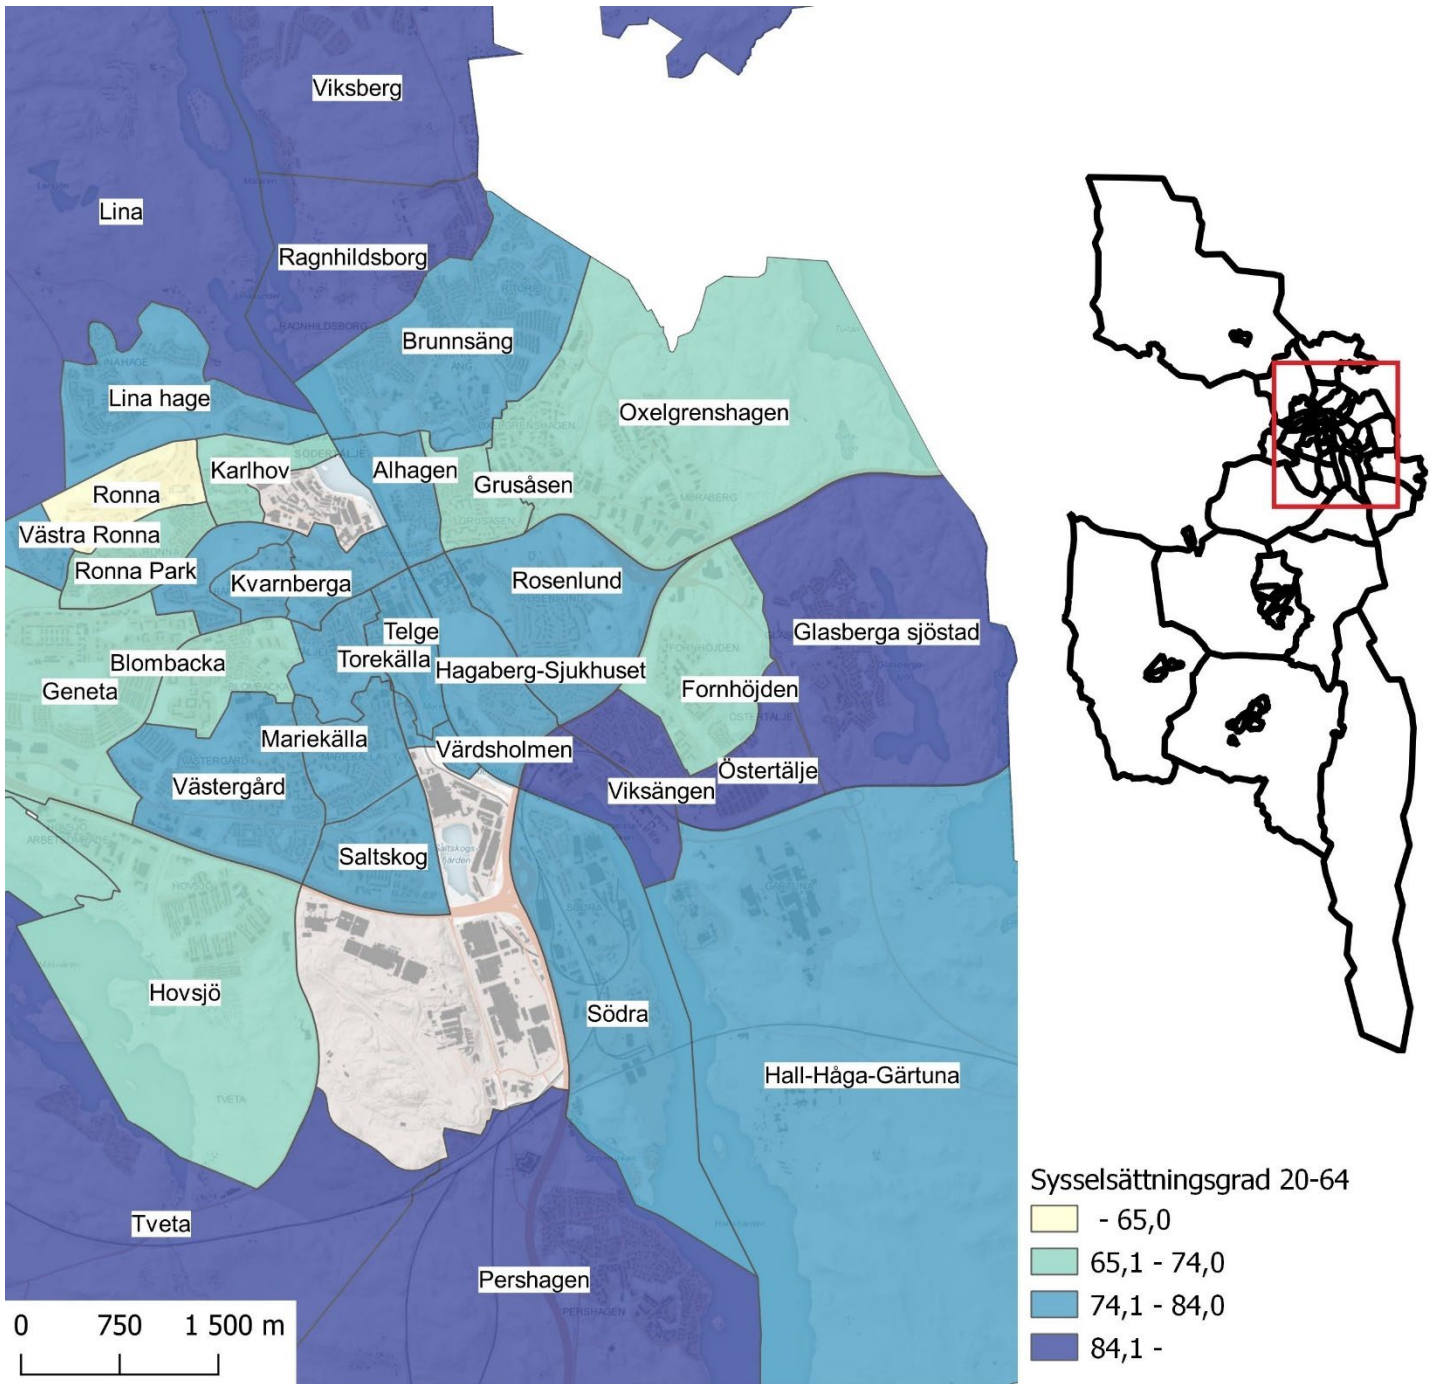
Viksberg
Lina
Ragnhildsborg
Brunnsäng
Lina hage
Oxelgrenshagen
Karlhov
Alhagen
Grusåsen
Ronna
Västra Ronna
Ronna Park
Kvarnberga
Rosenlund
Telge
Glasberga sjöstad
Blombacka
Torekälla
Hagaberg-Sjukhuset
Geneta
Fornhöjden
Mariekälla
Värdsholmen
Östertälje
Västergård
Viksängen
Saltskog
Hovsjö
Södra
Hall-Håga-Gärtuna
Tveta
Pershagen
0 750 1 500 m

Sysselsättningsgrad 20-64
- 65,0
65,1 - 74,0
74,1 - 84,0
84,1 -